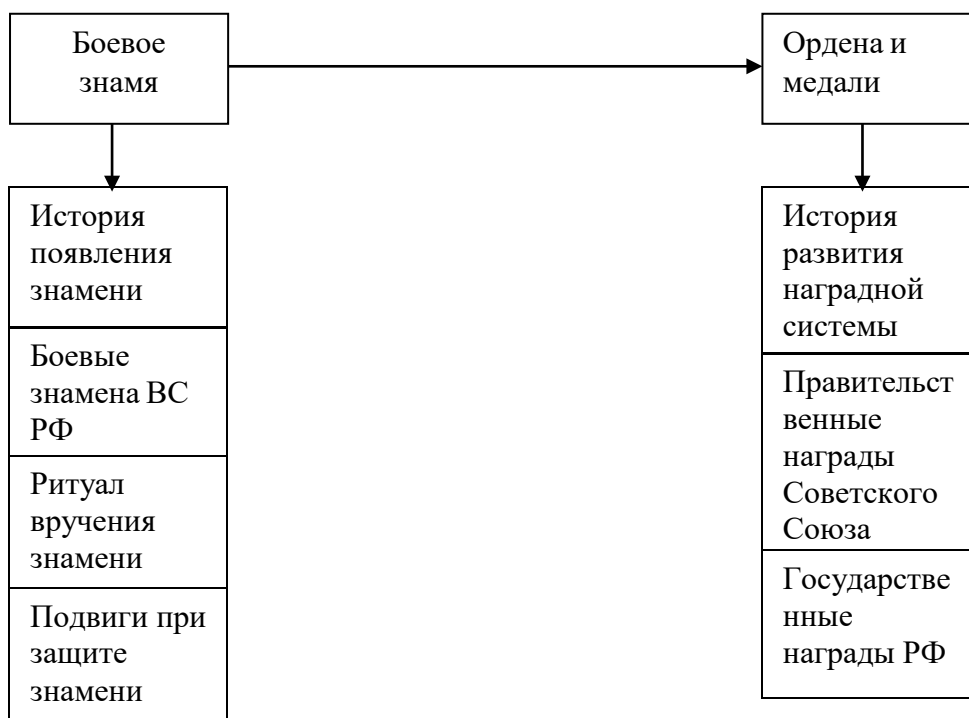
Боевое знамя

Ордена и медали

История появления знамени

Боевые знамена ВС РФ

Ритуал вручения знамени

Подвиги при защите знамени

История развития наградной системы

Правительственные награды Советского Союза

Государственные награды РФ